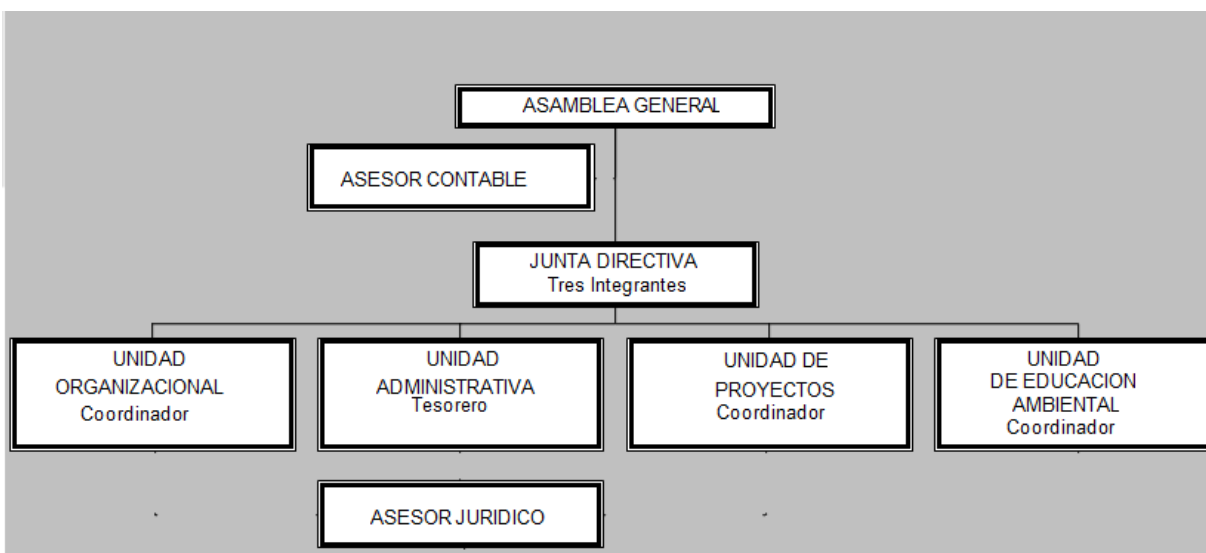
ASAMBLEA GENERAL

ASESOR CONTABLE

JUNTA DIRECTIVA
Tres Integrantes

UNIDAD
ORGANIZACIONAL
Coordinador

UNIDAD
ADMINISTRATIVA
Tesorero

UNIDAD DE
PROYECTOS
Coordinador

UNIDAD
DE EDUCACION
AMBIENTAL
Coordinador

ASESOR JURIDICO